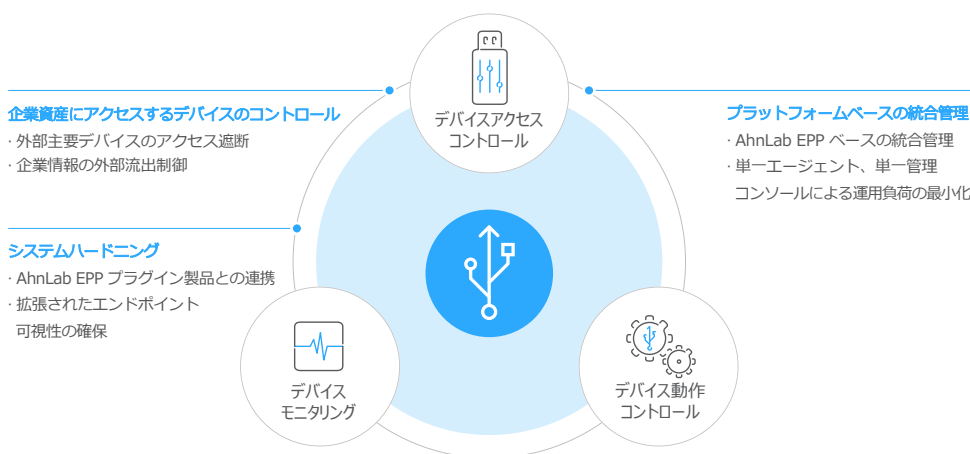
企業資産にアクセスするデバイスのコントロール
· 外部主要デバイスのアクセス遮断
· 企業情報の外部流出制御

デバイスアクセスコントロール

プラットフォームベースの統合管理
· AhnLab EPP ベースの統合管理
· 単一エージェント、単一管理コンソールによる運用負荷の最小化

システムハードニング
· AhnLab EPP プラグイン製品との連携
· 拡張されたエンドポイント可視性の確保

デバイスモニタリング

デバイス動作コントロール